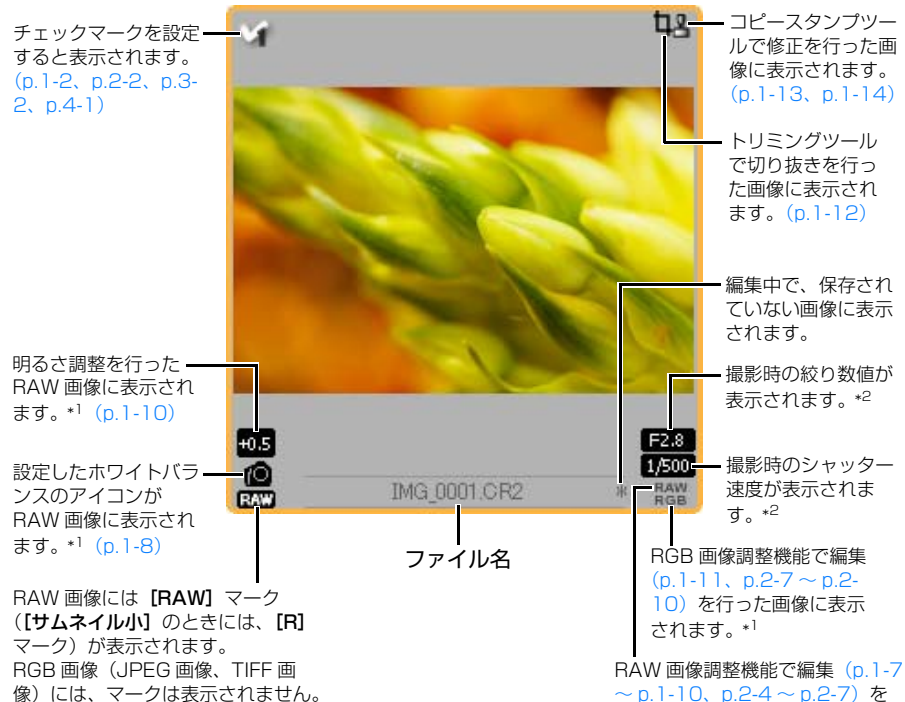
チェックマークを設定すると表示されます。（p.1-2、p.2-2、p.3-2、p.4-1）

コピースタンプツールで修正を行った画像に表示されます。（p.1-13、p.1-14）

トリミングツールで切り抜きを行った画像に表示されます。（p.1-12）

編集中で、保存されていない画像に表示されます。

撮影時の絞り数値が表示されます。*2

撮影時のシャッター速度が表示されます。*2

明るさ調整を行ったRAW 画像に表示されます。*1（p.1-10）

設定したホワイトバランスのアイコンがRAW 画像に表示されます。*1（p.1-8）

+0.5

RAW

IMG_0001.CR2

*

F2.8

1/500

RAW
RGB

ファイル名

RGB 画像調整機能で編集（p.1-11、p.2-7 ～ p.2-10）を行った画像に表示されます。*1

RAW 画像には［RAW］マーク（［サムネイル小］のときには、［R］マーク）が表示されます。
RGB 画像（JPEG 画像、TIFF 画像）には、マークは表示されません。

RAW 画像調整機能で編集（p.1-7 ～ p.1-10、p.2-4 ～ p.2-7）を